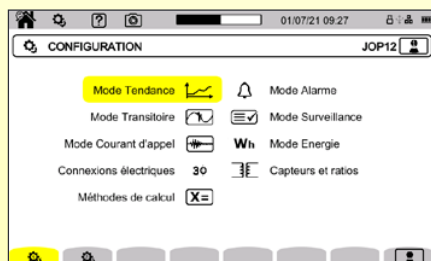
01/07/21 09:27

CONFIGURATION

JOP12

Mode Tendance

Mode Alarme

Mode Transitoire

Mode Surveillance

Mode Courant d'appel

Wh

Mode Energie

Connexions électriques

3Φ

Capteurs et ratios

Méthodes de calcul

X=